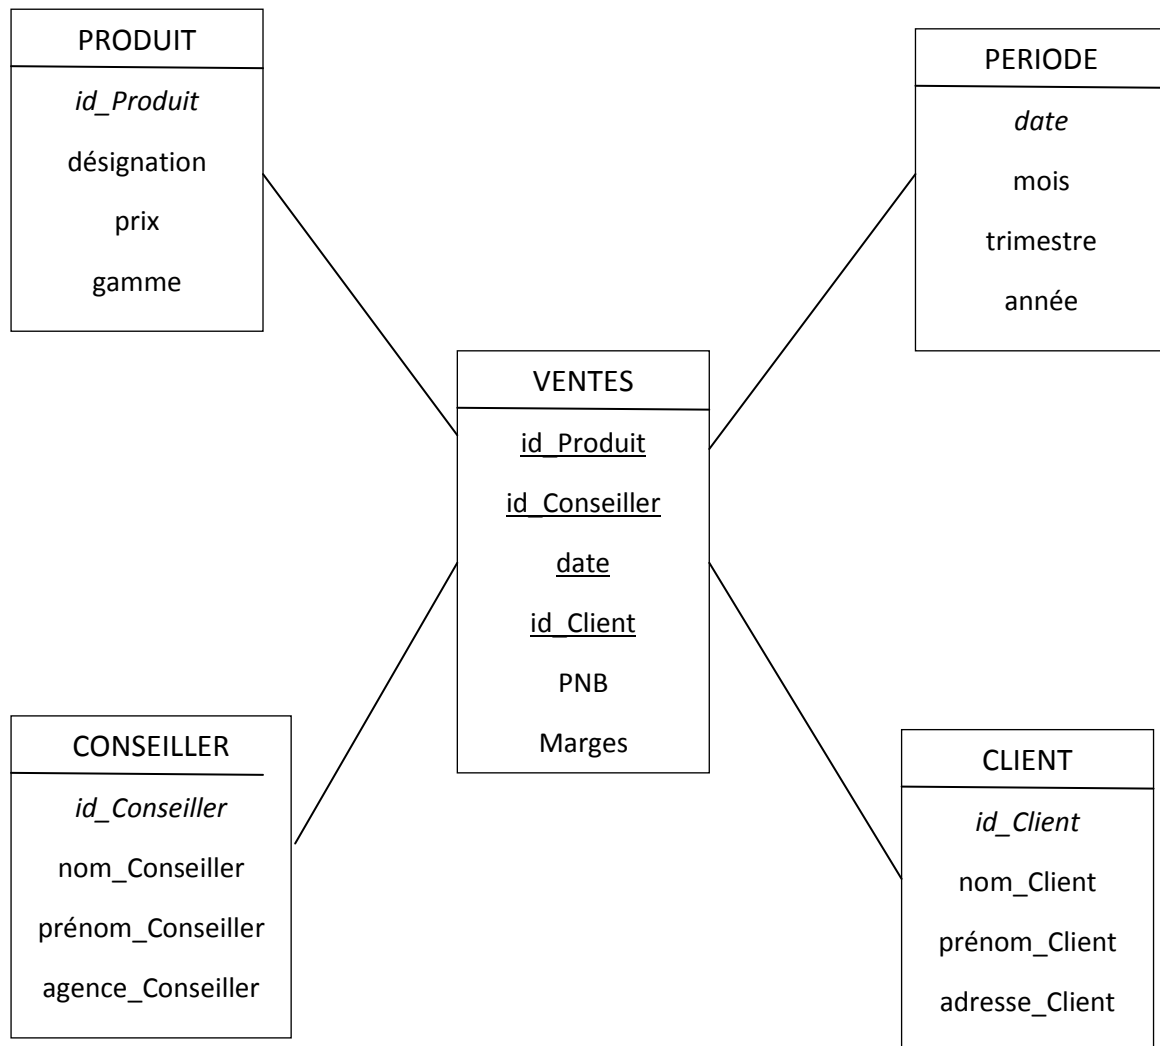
PRODUIT
id_Produit
désignation
prix
gamme

PERIODE
date
mois
trimestre
année

VENTES
id_Produit
id_Conseiller
date
id_Client
PNB
Marges

CONSEILLER
id_Conseiller
nom_Conseiller
prénom_Conseiller
agence_Conseiller

CLIENT
id_Client
nom_Client
prénom_Client
adresse_Client